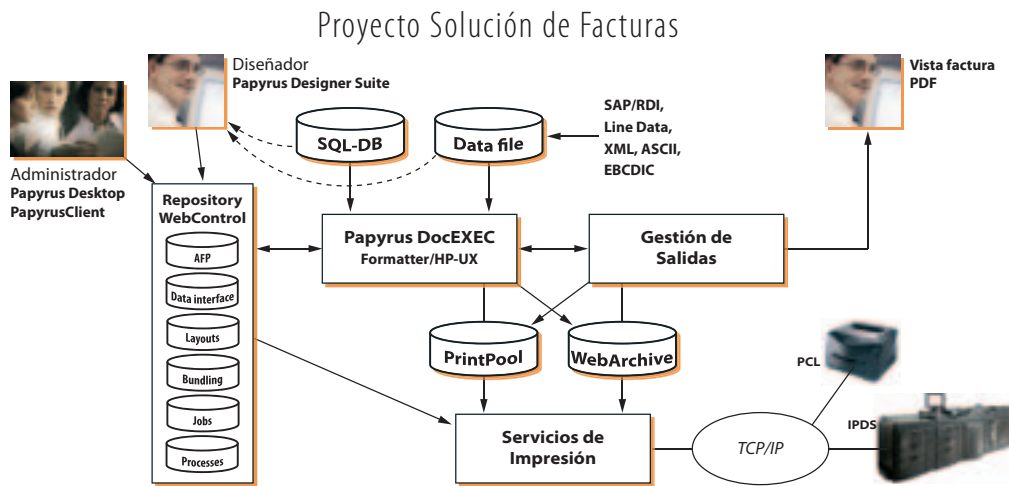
Proyecto Solución de Facturas

Diseñador
Papyrus Designer Suite

Vista factura
PDF

Administrador
Papyrus Desktop
PapyrusClient

SQL-DB

Data file

SAP/RDI,
Line Data,
XML, ASCII,
EBCDIC

Repository
WebControl

AFP

Data interface

Layouts

Bundling

Jobs

Processes

Papyrus DocEXEC
Formatter/HP-UX

Gestión de
Salidas

PrintPool

WebArchive

PCL

IPDS

Servicios de
Impresión

TCP/IP